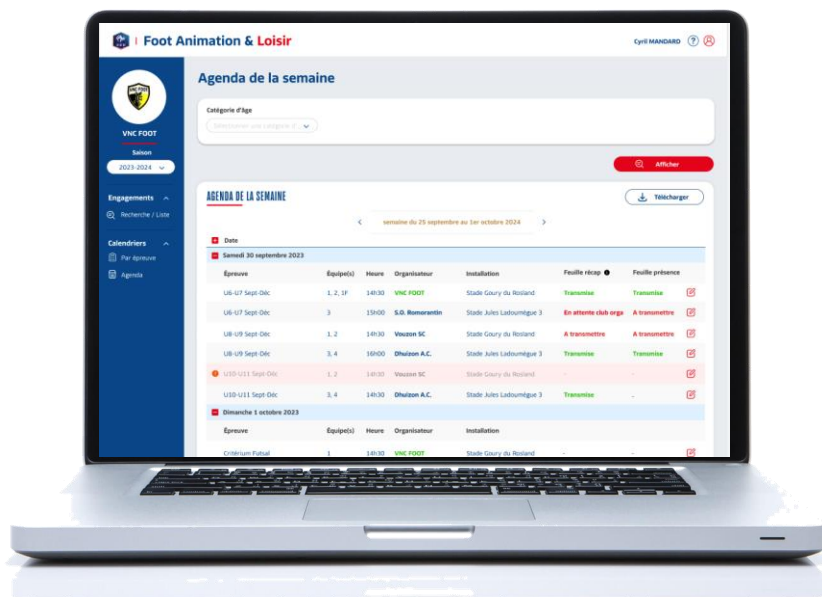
Foot Animation & Loisir

Cyril MANDARD

VNC FOOT
Saison
2023-2024

Engagements
Recherche / Liste

Calendriers
Par épreuve
Agenda

Agenda de la semaine

Catégorie d'âge
Sélectionner une catégorie d'

Afficher

AGENDA DE LA SEMAINE

Télécharger

semaine du 25 septembre au 1er octobre 2024

Date

Samedi 30 septembre 2023

| Épreuve | Équipe(s) | Heure | Organisateur | Installation | Feuille récap | Feuille présence |
|---|---|---|---|---|---|---|
| U6-U7 Sept-Déc | 1, 2, 1F | 14h30 | VNC FOOT | Stade Goury du Rosland | Transmise | Transmise |
| U6-U7 Sept-Déc | 3 | 15h00 | S.O. Romorantin | Stade Jules Ladoumègue 3 | En attente club orga | A transmettre |
| U8-U9 Sept-Déc | 1, 2 | 14h30 | Vouzon SC | Stade Goury du Rosland | A transmettre | A transmettre |
| U8-U9 Sept-Déc | 3, 4 | 16h00 | Dhuizon A.C. | Stade Jules Ladoumègue 3 | Transmise | Transmise |
| U10-U11 Sept-Déc | 1, 2 | 14h30 | Vouzon SC | Stade Goury du Rosland | - | - |
| U10-U11 Sept-Déc | 3, 4 | 14h30 | Dhuizon A.C. | Stade Jules Ladoumègue 3 | Transmise | - |

Dimanche 1 octobre 2023

| Épreuve | Équipe(s) | Heure | Organisateur | Installation |
|---|---|---|---|---|
| Critérium Futsal | 1 | 14h30 | VNC FOOT | Stade Goury du Rosland |